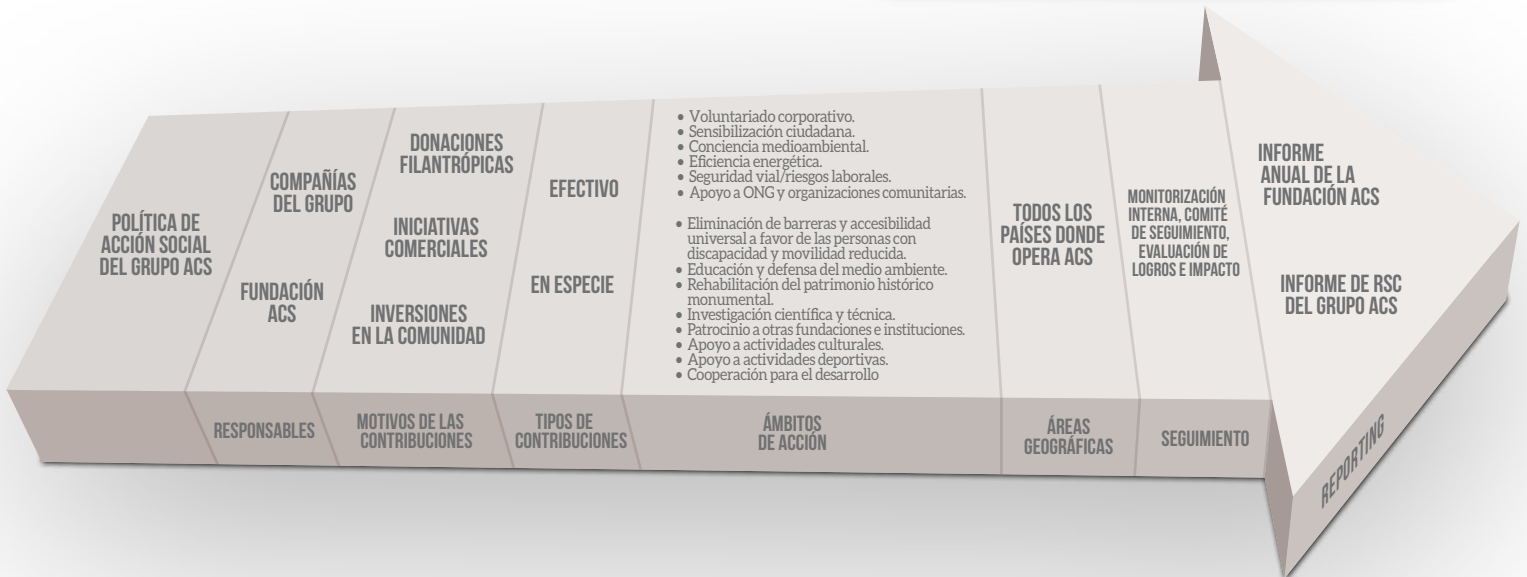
POLÍTICA DE ACCIÓN SOCIAL DEL GRUPO ACS

COMPAÑÍAS DEL GRUPO

FUNDACIÓN ACS

DONACIONES FILANTRÓPICAS

INICIATIVAS COMERCIALES

INVERSIONES EN LA COMUNIDAD

EFECTIVO

EN ESPECIE

• Voluntariado corporativo.
• Sensibilización ciudadana.
• Conciencia medioambiental.
• Eficiencia energética.
• Seguridad vial/riesgos laborales.
• Apoyo a ONG y organizaciones comunitarias.

• Eliminación de barreras y accesibilidad universal a favor de las personas con discapacidad y movilidad reducida.
• Educación y defensa del medio ambiente.
• Rehabilitación del patrimonio histórico monumental.
• Investigación científica y técnica.
• Patrocinio a otras fundaciones e instituciones.
• Apoyo a actividades culturales.
• Apoyo a actividades deportivas.
• Cooperación para el desarrollo

TODOS LOS PAÍSES DONDE OPERA ACS

MONITORIZACIÓN INTERNA, COMITÉ DE SEGUIMIENTO, EVALUACIÓN DE LOGROS E IMPACTO

INFORME ANUAL DE LA FUNDACIÓN ACS

INFORME DE RSC DEL GRUPO ACS

RESPONSABLES

MOTIVOS DE LAS CONTRIBUCIONES

TIPOS DE CONTRIBUCIONES

ÁMBITOS DE ACCIÓN

ÁREAS GEOGRÁFICAS

SEGUIMIENTO

REPORTING